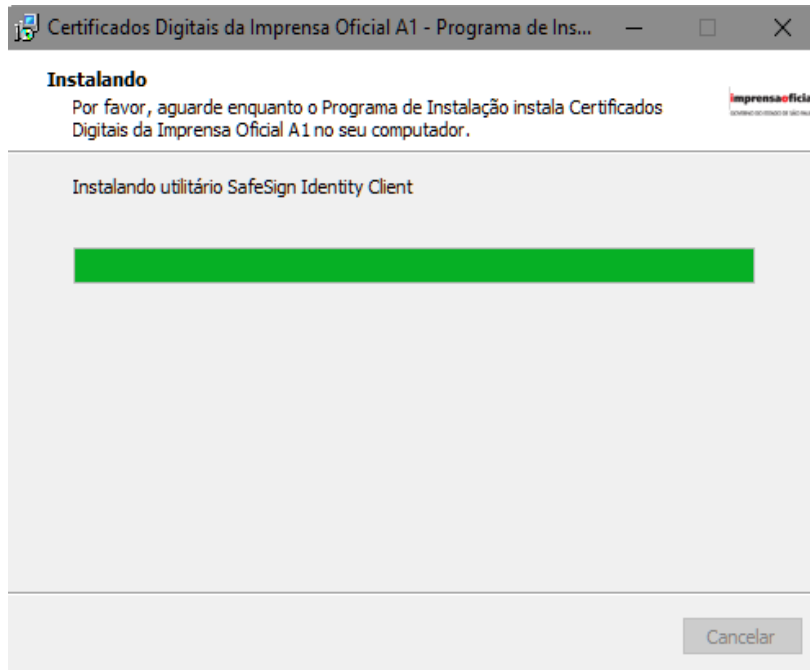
Certificados Digitais da Imprensa Oficial A1 - Programa de Ins...

**Instalando**

Por favor, aguarde enquanto o Programa de Instalação instala Certificados Digitais da Imprensa Oficial A1 no seu computador.

imprensaoficia
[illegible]

Instalando utilitário SafeSign Identity Client

Cancelar